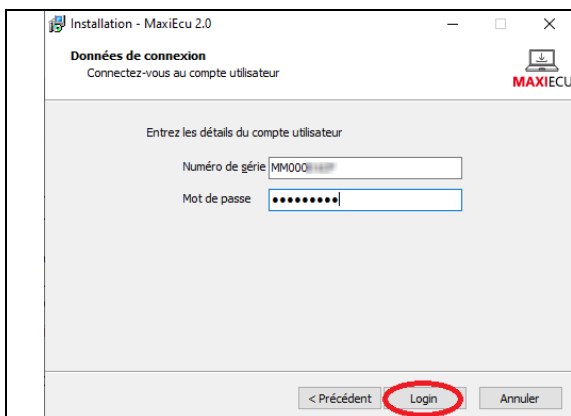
Installation - MaxiEcu 2.0

Données de connexion
Connectez-vous au compte utilisateur

MAXIECU

Entrez les détails du compte utilisateur

Numéro de série MM000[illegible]

Mot de passe •••••••••

< Précédent
Login
Annuler